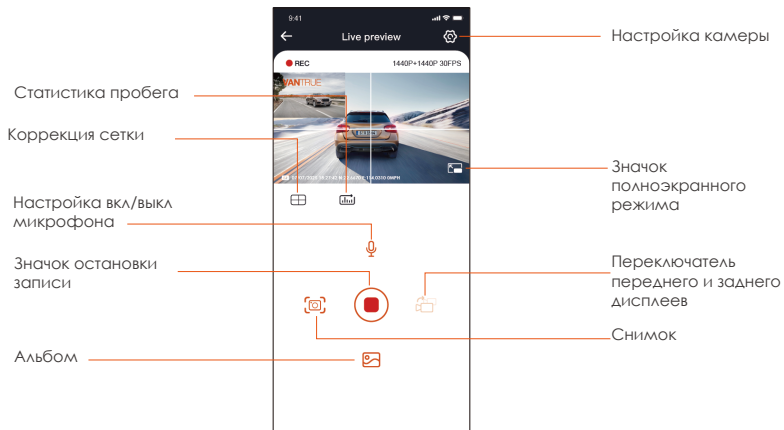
9:41

Live preview

Настройка камеры

REC

1440P+1440P 30FPS

Статистика пробега

VANTRUE

Коррекция сетки

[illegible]

Значок полноэкранного режима

Настройка вкл/выкл микрофона

Значок остановки записи

Переключатель переднего и заднего дисплеев

Снимок

Альбом